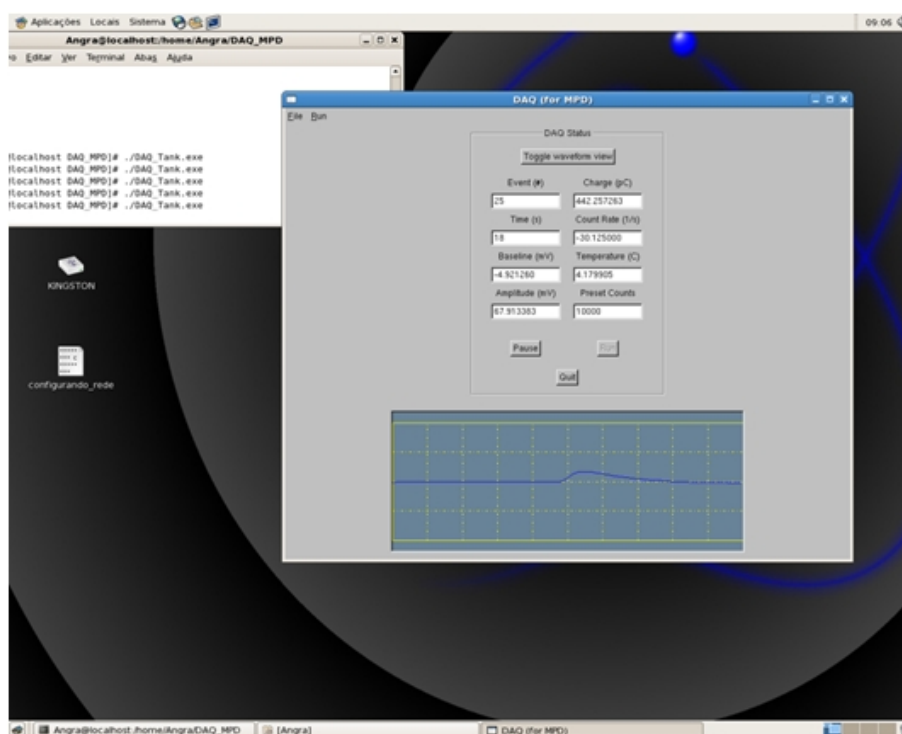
Aplicações Locais Sistema

09:06

Angra@localhost:/home/Angra/DAQ_MPD

o Editar Ver Terminal Abas Ajuda

localhost DAQ_MPD]# ./DAQ_Tank.exe
localhost DAQ_MPD]# ./DAQ_Tank.exe
localhost DAQ_MPD]# ./DAQ_Tank.exe
localhost DAQ_MPD]# ./DAQ_Tank.exe
localhost DAQ_MPD]# ./DAQ_Tank.exe

KINGSTON

configurando_rede

DAQ (for MPD)

File Run

DAQ Status

Toggle waveform view

| Event (#) | Charge (pC) |
|---|---|
| 25 | 442.257263 |
| Time (s) | Count Rate (1/s) |
| 18 | -30.125000 |
| Baseline (mV) | Temperature (C) |
| -4.921260 | 4.179905 |
| Amplitude (mV) | Preset Counts |
| 67.913383 | 10000 |

Pause

Run

Quit

Angra@localhost:/home/Angra/DAQ_MPD

[Angra]

DAQ (for MPD)